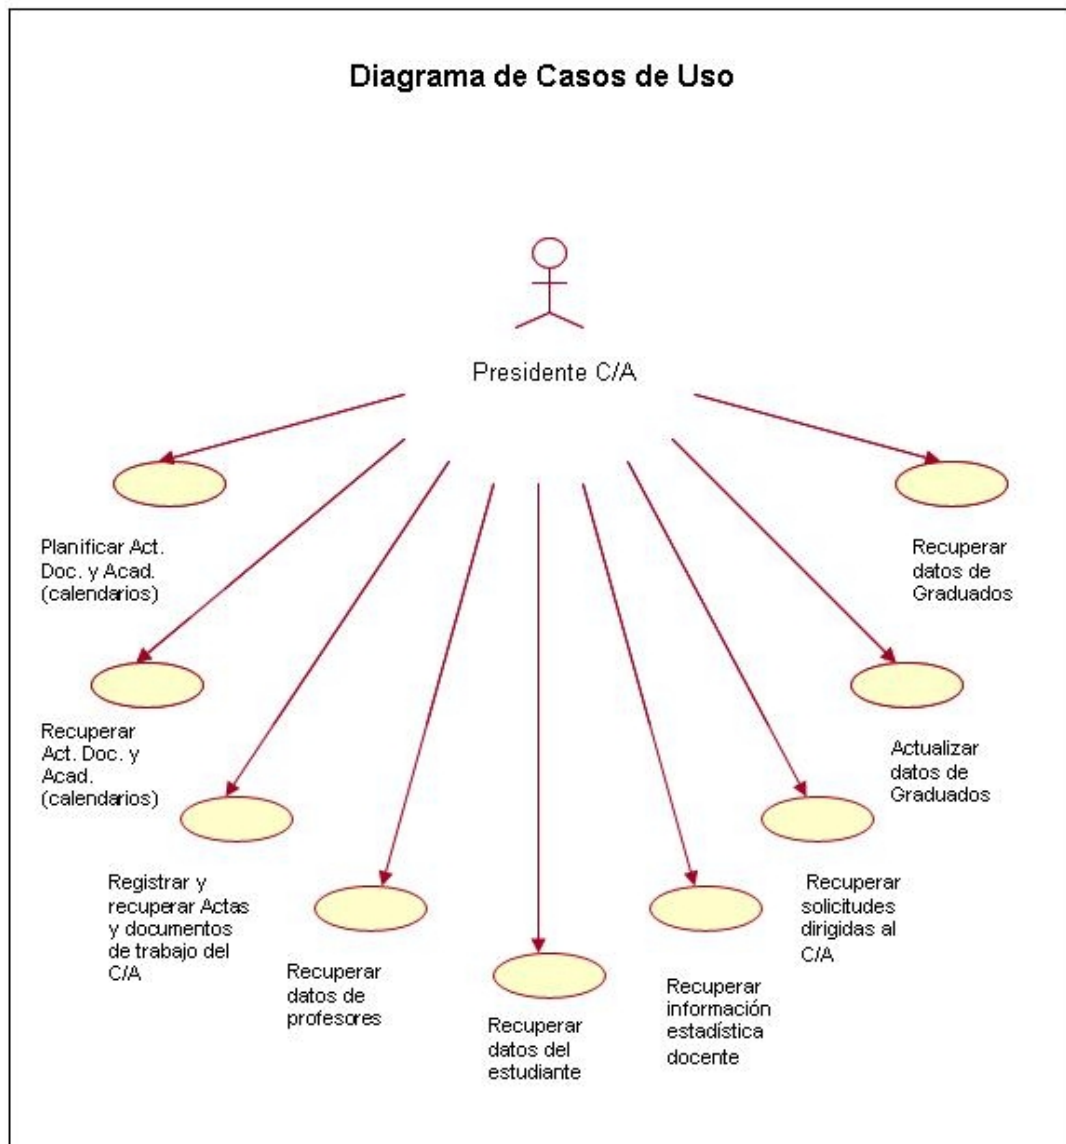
Diagrama de Casos de Uso

Presidente C/A

Planificar Act. Doc. y Acad. (calendarios)

Recuperar datos de Graduados

Recuperar Act. Doc. y Acad. (calendarios)

Actualizar datos de Graduados

Registrar y recuperar Actas y documentos de trabajo del C/A

Recuperar solicitudes dirigidas al C/A

Recuperar datos de profesores

Recuperar datos del estudiante

Recuperar información estadística docente